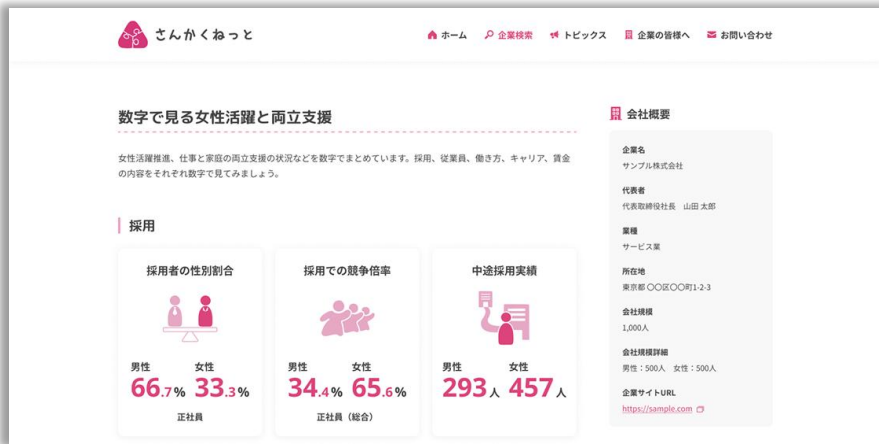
さんかくねっと

ホーム　企業検索　トピックス　企業の皆様へ　お問い合わせ

数字で見る女性活躍と両立支援

女性活躍推進、仕事と家庭の両立支援の状況などを数字でまとめています。採用、従業員、働き方、キャリア、賃金の内容をそれぞれ数字で見てみましょう。

採用

採用者の性別割合

男性 66.7%　女性 33.3%

正社員

採用での競争倍率

男性 34.4%　女性 65.6%

正社員（総合）

中途採用実績

男性 293人　女性 457人

会社概要

企業名
サンプル株式会社

代表者
代表取締役社長　山田 太郎

業種
サービス業

所在地
東京都 〇〇区〇〇町1-2-3

会社規模
1,000人

会社規模詳細
男性：500人　女性：500人

企業サイトURL
https://sample.com